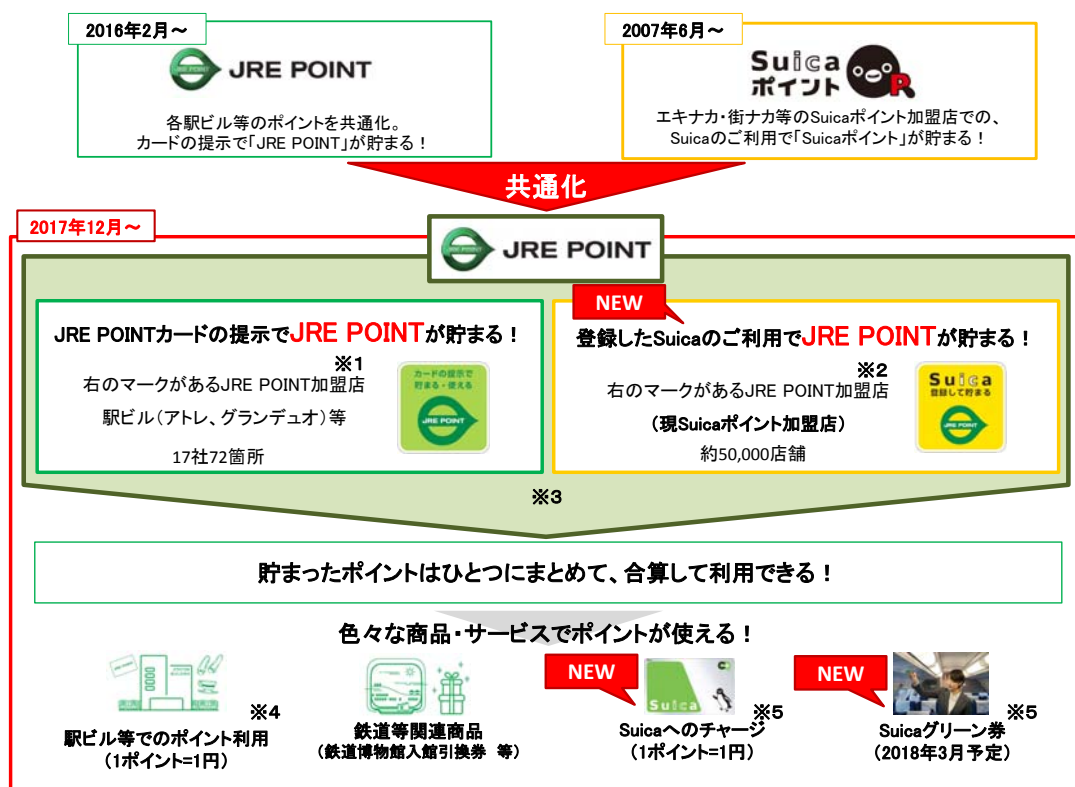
2016年2月～

JRE POINT

各駅ビル等のポイントを共通化。
カードの提示で「JRE POINT」が貯まる！

2007年6月～

Suica ポイント

エキナカ・街ナカ等のSuicaポイント加盟店での、
Suicaのご利用で「Suicaポイント」が貯まる！

共通化

2017年12月～

JRE POINT

JRE POINTカードの提示でJRE POINTが貯まる！

※1

右のマークがあるJRE POINT加盟店

駅ビル（アトレ、グランデュオ）等

17社72箇所

カードの提示で貯まる・使える

JRE POINT

NEW

登録したSuicaのご利用でJRE POINTが貯まる！

※2

右のマークがあるJRE POINT加盟店

（現Suicaポイント加盟店）

約50,000店舗

Suica 登録して貯まる

JRE POINT

※3

貯まったポイントはひとつにまとめて、合算して利用できる！

色々な商品・サービスでポイントが使える！

※4

駅ビル等でのポイント利用
（1ポイント=1円）

鉄道等関連商品
（鉄道博物館入館引換券　等）

NEW

Suica

※5

Suicaへのチャージ
（1ポイント=1円）

NEW

※5

Suicaグリーン券
（2018年3月予定）